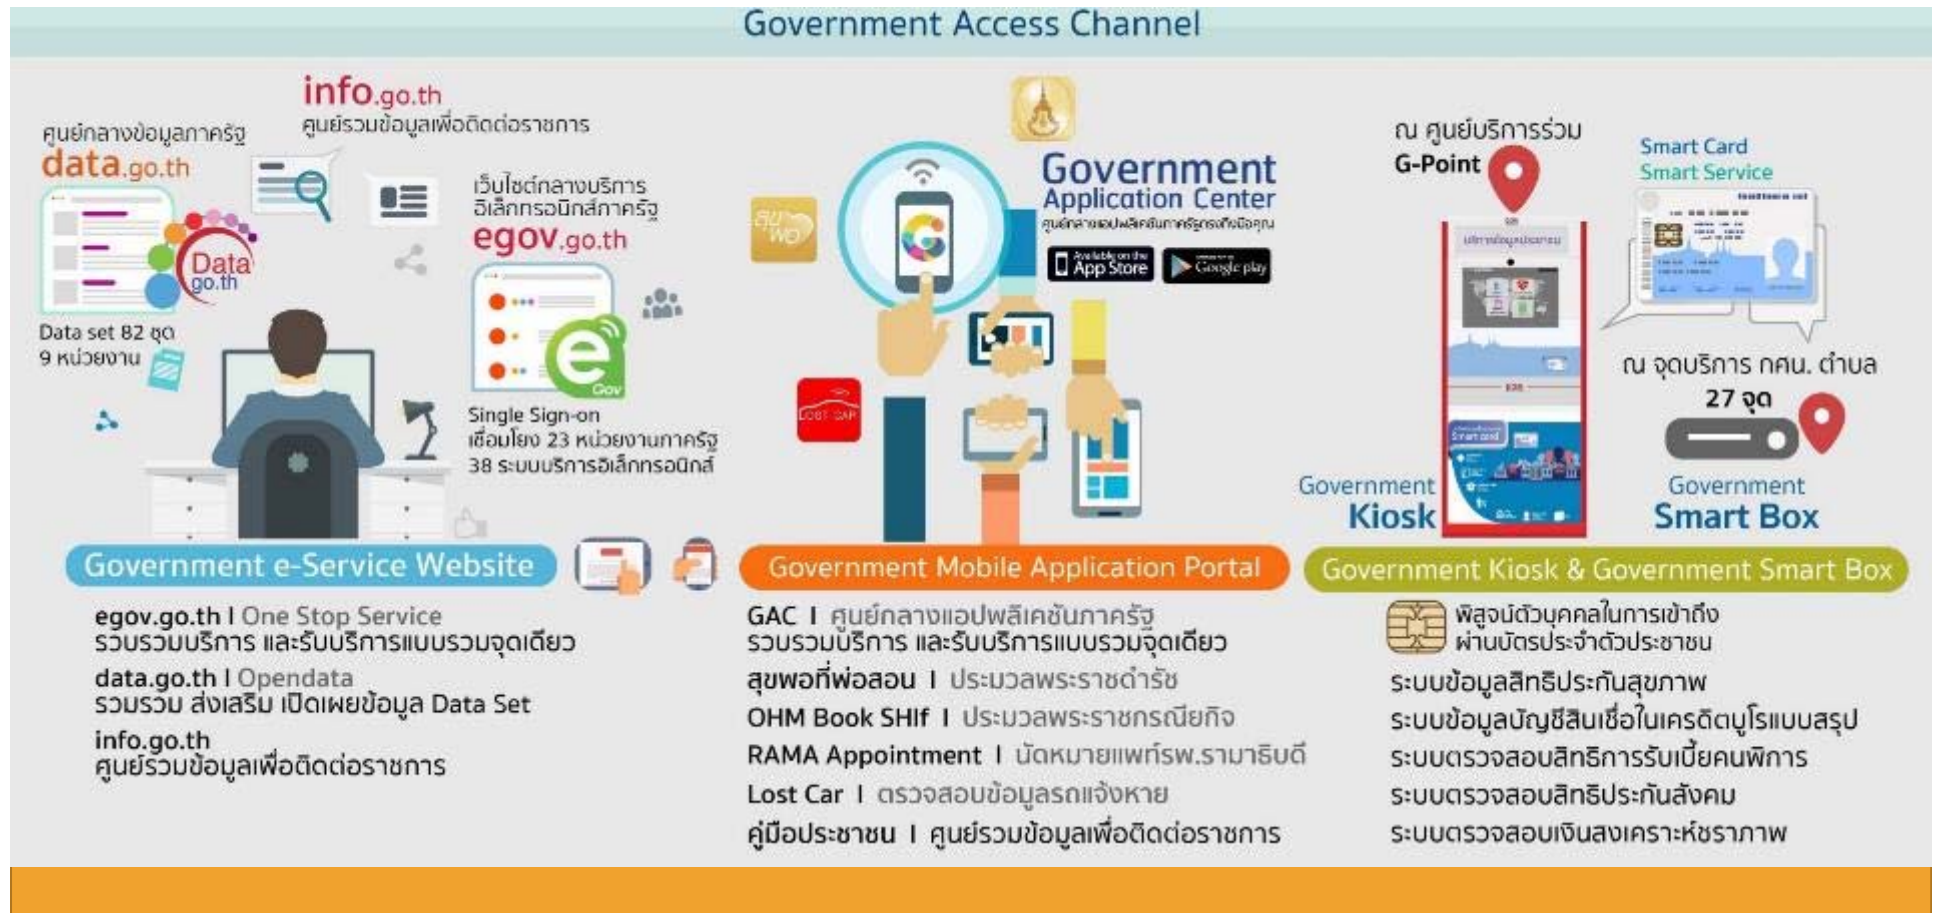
Government Access Channel

info.go.th
ศูนย์รวมข้อมูลเพื่อติดต่อราชการ

ศูนย์กลางข้อมูลภาครัฐ
data.go.th

Data
go.th

Data set 82 ชุด
9 หน่วยงาน

เว็บไซต์กลางบริการอิเล็กทรอนิกส์ภาครัฐ
egov.go.th

e
Gov

Single Sign-on
เชื่อมโยง 23 หน่วยงานภาครัฐ
38 ระบบบริการอิเล็กทรอนิกส์

Government
Application Center
ศูนย์กลางแอปพลิเคชันภาครัฐทรงเกียรติคุณ

App Store
Google play

สุขพอ

LOST CAR

ณ ศูนย์บริการร่วม
G-Point

Smart Card
Smart Service

ณ จุดบริการ กศน. ตำบล
27 จุด

Government
Kiosk

Government
Smart Box

Government e-Service Website

Government Mobile Application Portal

Government Kiosk & Government Smart Box

egov.go.th I One Stop Service
รวบรวมบริการ และรับบริการแบบรวมจุดเดียว

data.go.th I Opendata
รวบรวม ส่งเสริม เปิดเผยข้อมูล Data Set

info.go.th
ศูนย์รวมข้อมูลเพื่อติดต่อราชการ

GAC I ศูนย์กลางแอปพลิเคชันภาครัฐ
รวบรวมบริการ และรับบริการแบบรวมจุดเดียว

สุขพอที่พ่อสอน I ประมวลพระราชดำรัส

OHM Book SHIf I ประมวลพระราชกรณียกิจ

RAMA Appointment I นัดหมายแพทย์รพ.รามาธิบดี

Lost Car I ตรวจสอบข้อมูลรถแจ้งหาย

คู่มือประชาชน I ศูนย์รวมข้อมูลเพื่อติดต่อราชการ

พิสูจน์ตัวบุคคลในการเข้าถึง
ผ่านบัตรประจำตัวประชาชน

ระบบข้อมูลสิทธิประกันสุขภาพ
ระบบข้อมูลบัญชีสินเชื่อในเครดิตบูโรแบบสรุป
ระบบตรวจสอบสิทธิการรับเบี้ยคนพิการ
ระบบตรวจสอบสิทธิประกันสังคม
ระบบตรวจสอบเงินสงเคราะห์ชราภาพ